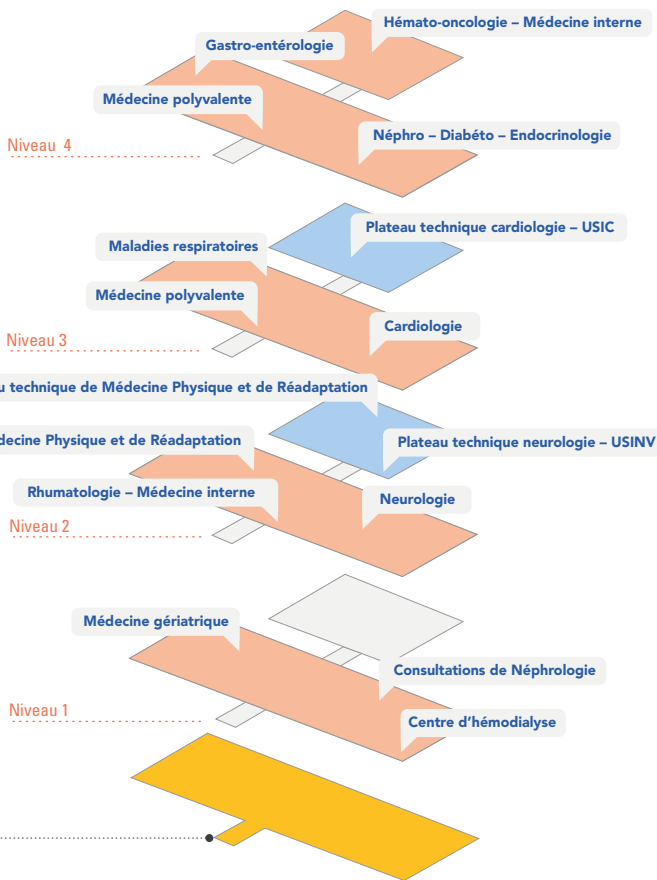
Hémato-oncologie – Médecine interne

Gastro-entérologie

Médecine polyvalente

Néphro – Diabéto – Endocrinologie

Niveau 4

Plateau technique cardiologie – USIC

Maladies respiratoires

Médecine polyvalente

Cardiologie

Niveau 3

u technique de Médecine Physique et de Réadaptation

decine Physique et de Réadaptation

Plateau technique neurologie – USINV

Rhumatologie – Médecine interne

Neurologie

Niveau 2

Médecine gériatrique

Consultations de Néphrologie

Niveau 1

Centre d'hémodialyse